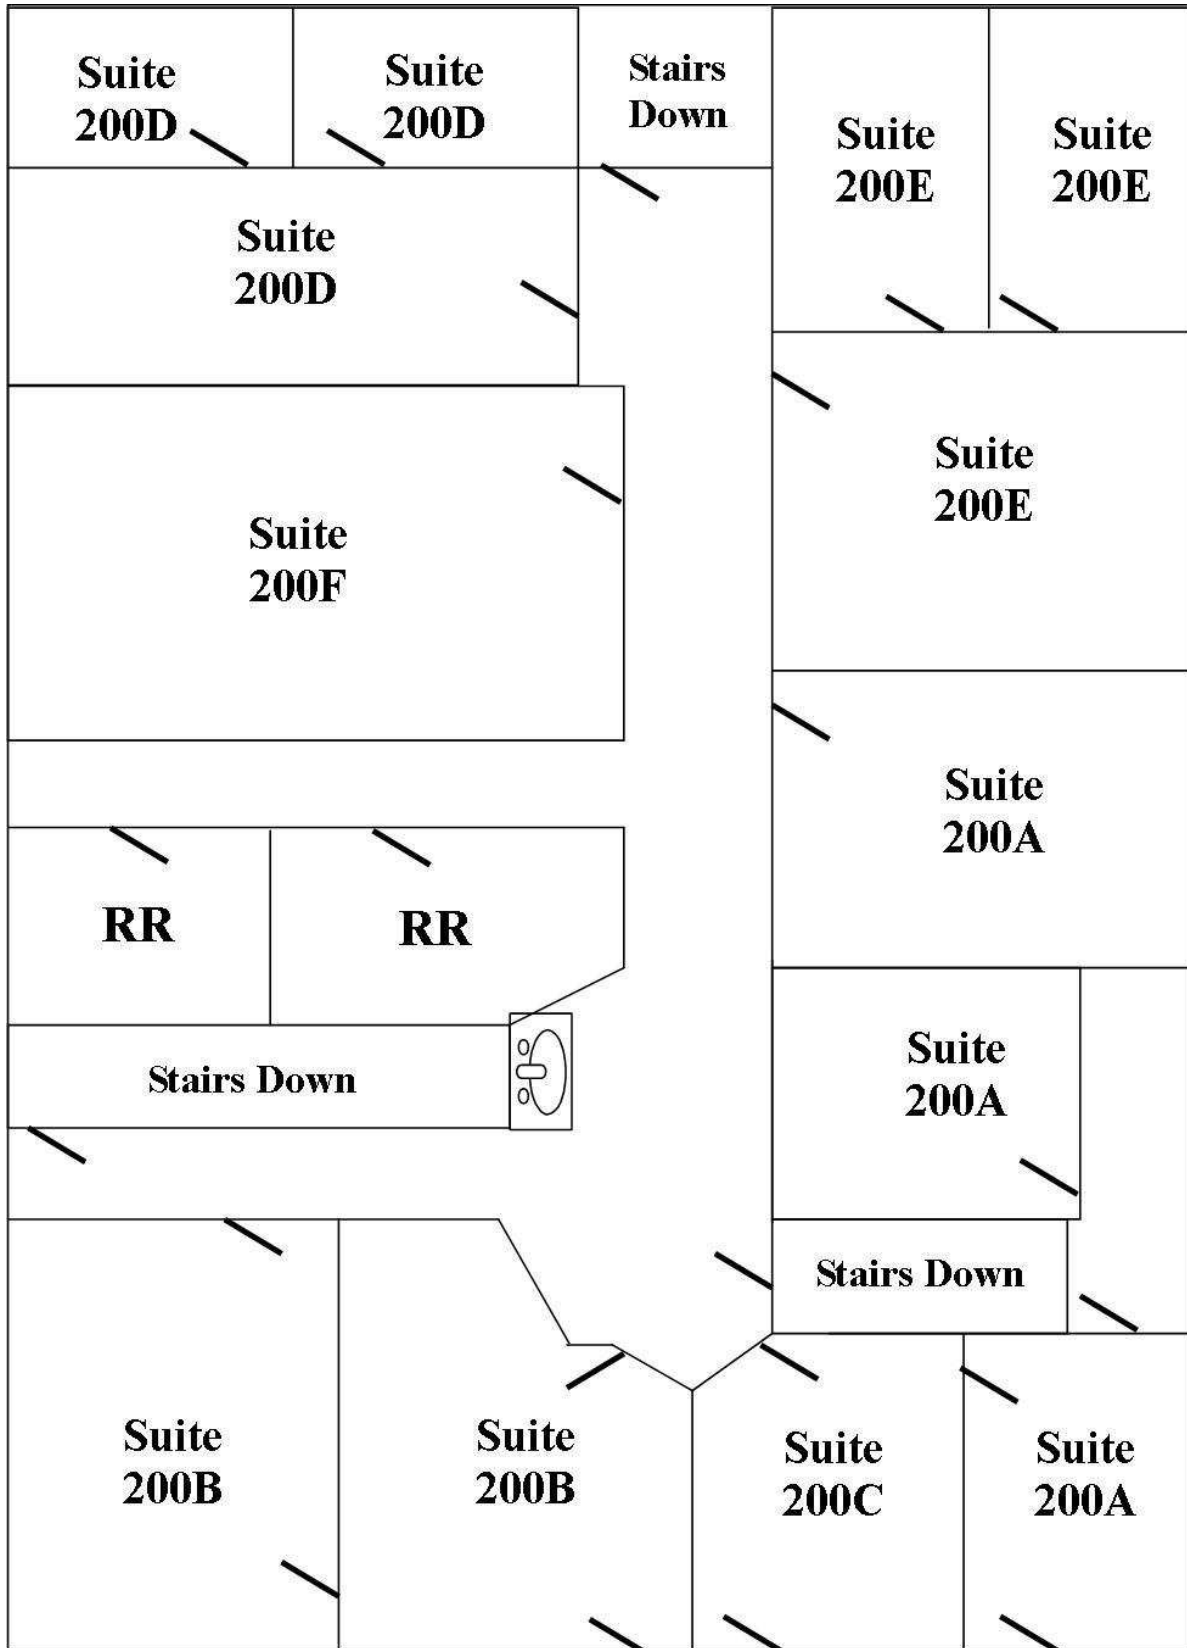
Suite 200D

Suite 200D

Stairs Down

Suite 200E

Suite 200E

Suite 200D

Suite 200E

Suite 200F

Suite 200A

RR

RR

Suite 200A

Stairs Down

Stairs Down

Suite 200B

Suite 200B

Suite 200C

Suite 200A